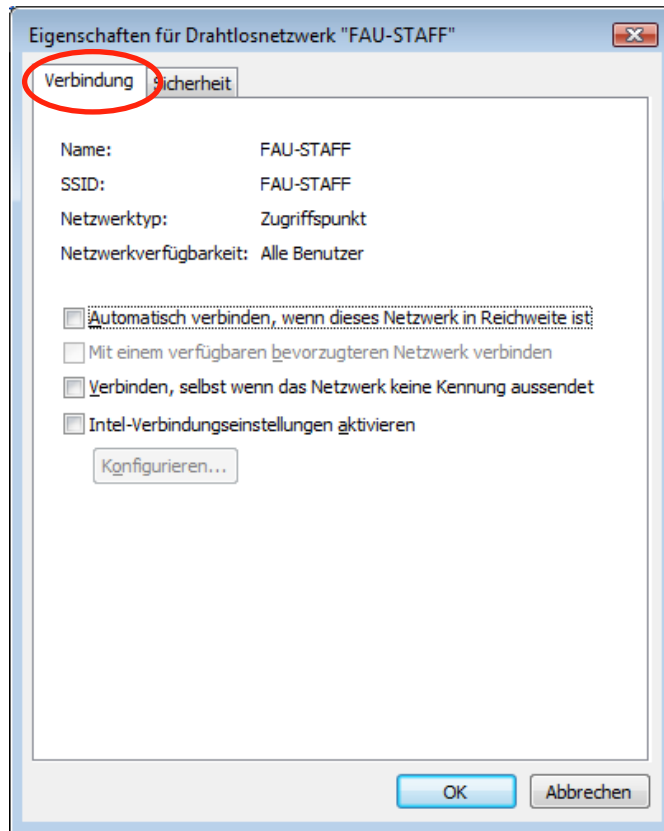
Eigenschaften für Drahtlosnetzwerk "FAU-STAFF"

Verbindung
Sicherheit

| | |
|---|---|
| Name: | FAU-STAFF |
| SSID: | FAU-STAFF |
| Netzwerktyp: | Zugriffspunkt |
| Netzwerkverfügbarkeit: | Alle Benutzer |

Automatisch verbinden, wenn dieses Netzwerk in Reichweite ist

Mit einem verfügbaren bevorzugteren Netzwerk verbinden

Verbinden, selbst wenn das Netzwerk keine Kennung aussendet

Intel-Verbindungseinstellungen aktivieren

Konfigurieren...

OK
Abbrechen